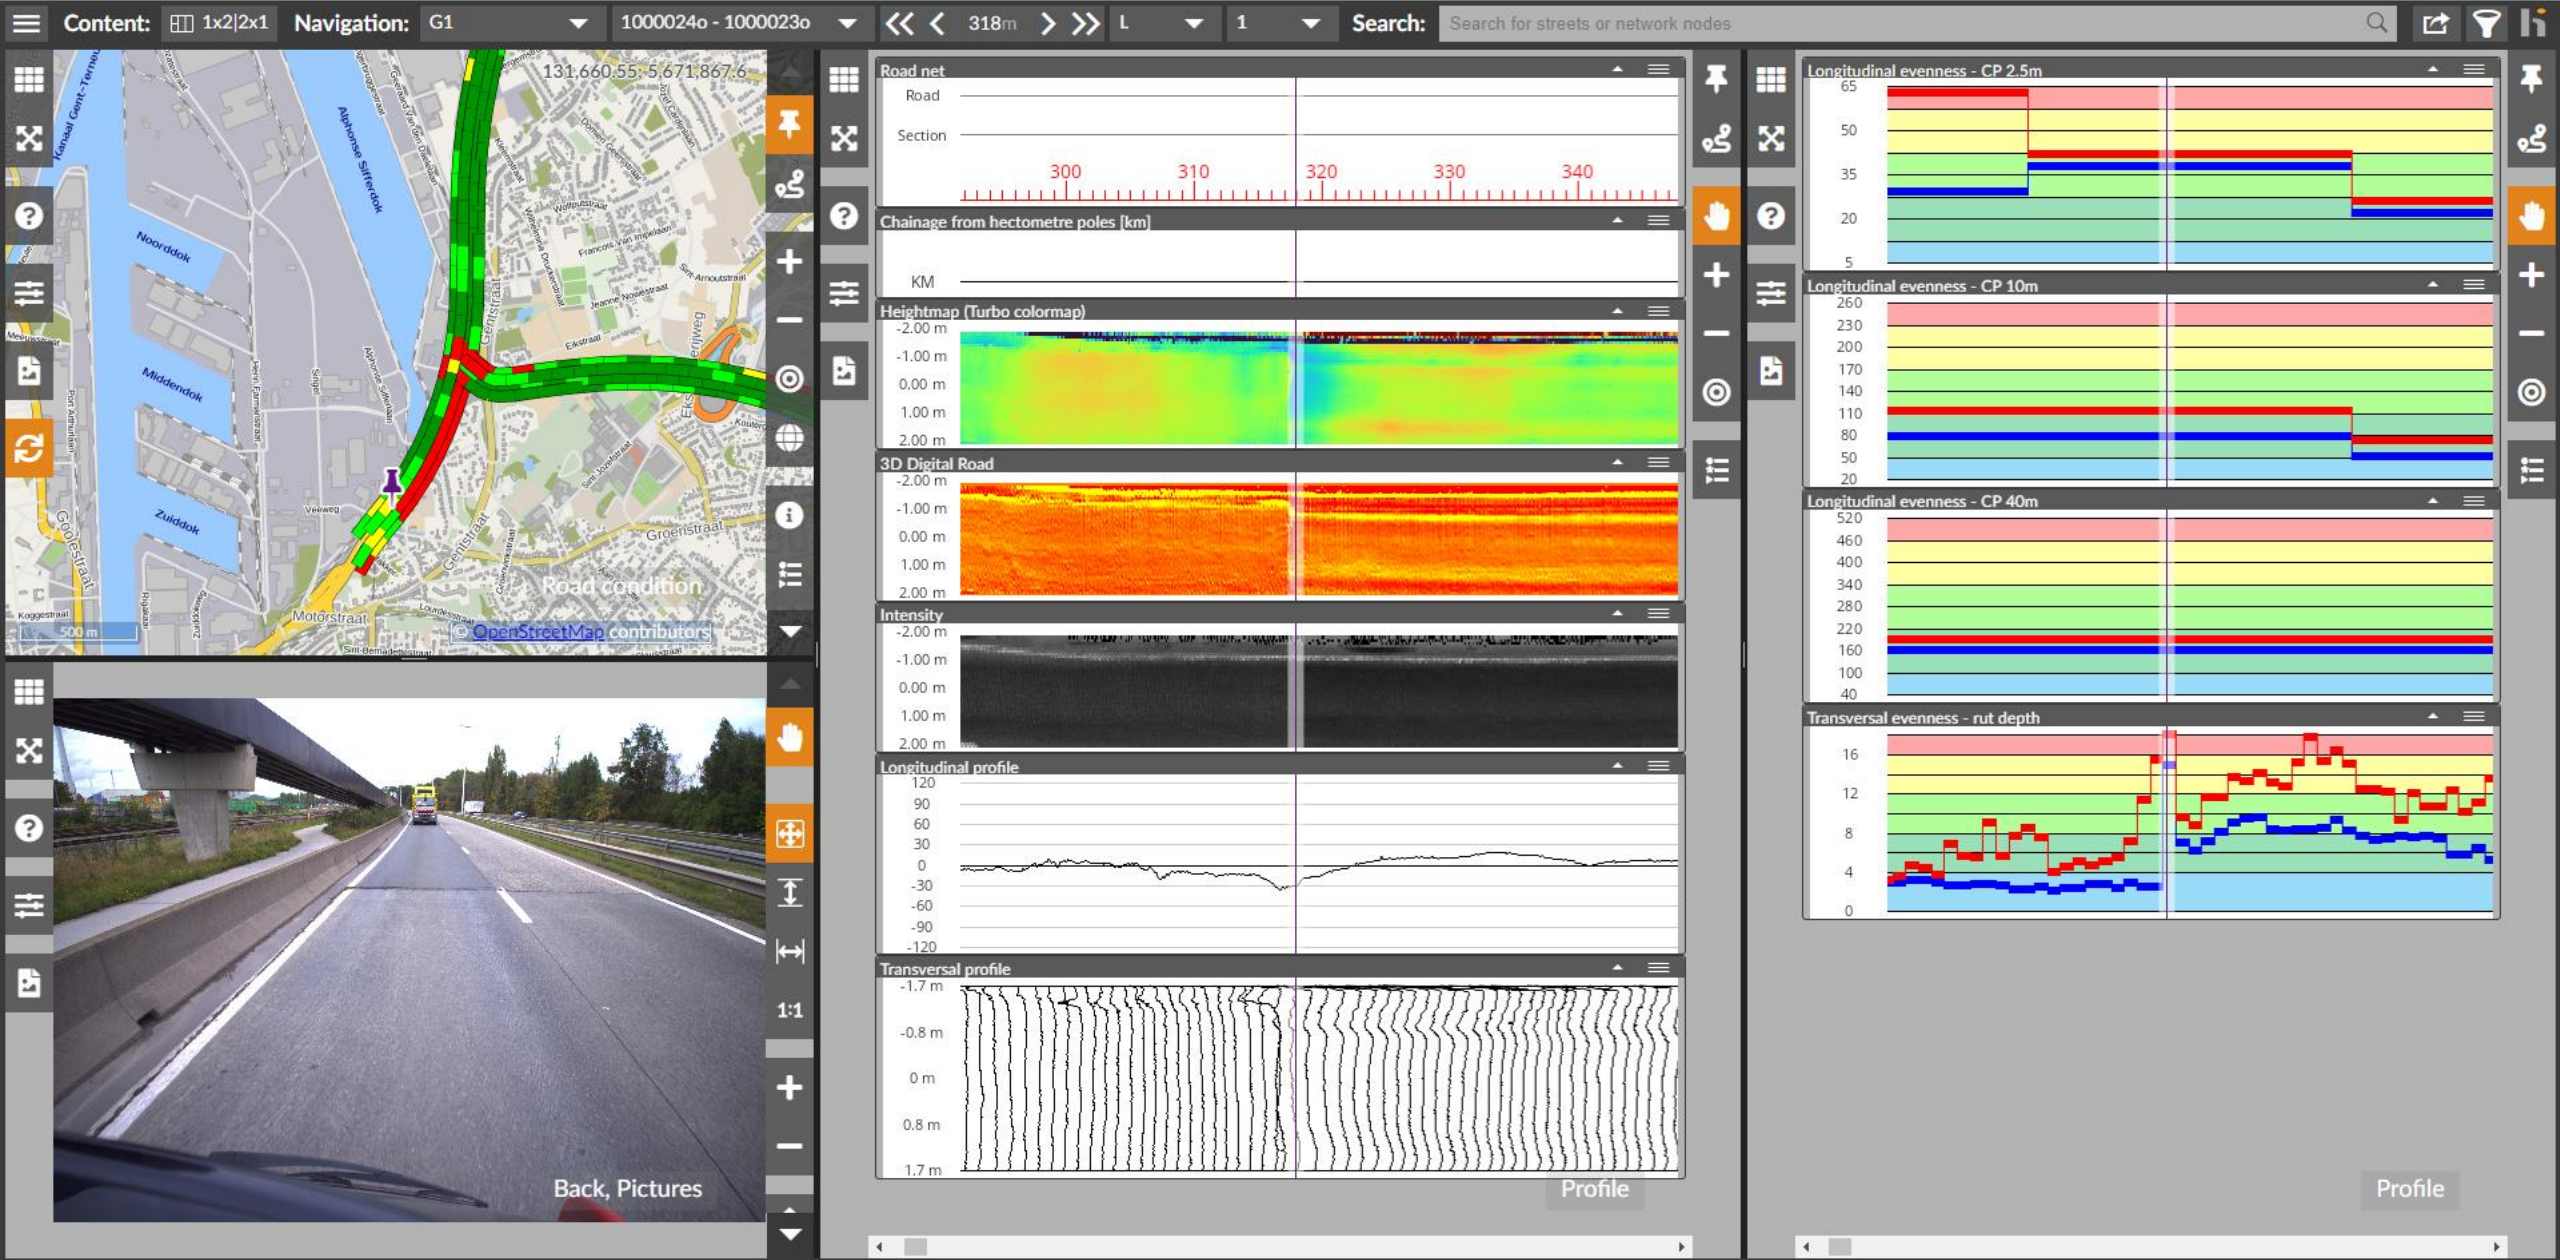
Content: 1x2|2x1 Navigation: G1 1000024o - 1000023o 318m L 1 Search: Search for streets or network nodes

131.660.55; 5.671.867.6

Kanaal Gent-Terneuzen
Alphonse Sifferdok
Noorddok
Middendok
Zuiddok
Goolestraat
Gentstraat
Groenstraat
Motorstraat
Veeweg
Eikstraat
Koggestraat
500 m
Road condition
© OpenStreetMap contributors

Back, Pictures

1:1

Road net
Road
Section
300 310 320 330 340

Chainage from hectometre poles [km]
KM

Heightmap (Turbo colormap)
-2.00 m
-1.00 m
0.00 m
1.00 m
2.00 m

3D Digital Road
-2.00 m
-1.00 m
0.00 m
1.00 m
2.00 m

Intensity
-2.00 m
-1.00 m
0.00 m
1.00 m
2.00 m

Longitudinal profile
120
90
60
30
0
-30
-60
-90
-120

Transversal profile
-1.7 m
-0.8 m
0 m
0.8 m
1.7 m

Profile

Longitudinal evenness - CP 2.5m
65
50
35
20
5

Longitudinal evenness - CP 10m
260
230
200
170
140
110
80
50
20

Longitudinal evenness - CP 40m
520
460
400
340
280
220
160
100
40

Transversal evenness - rut depth
16
12
8
4
0

Profile